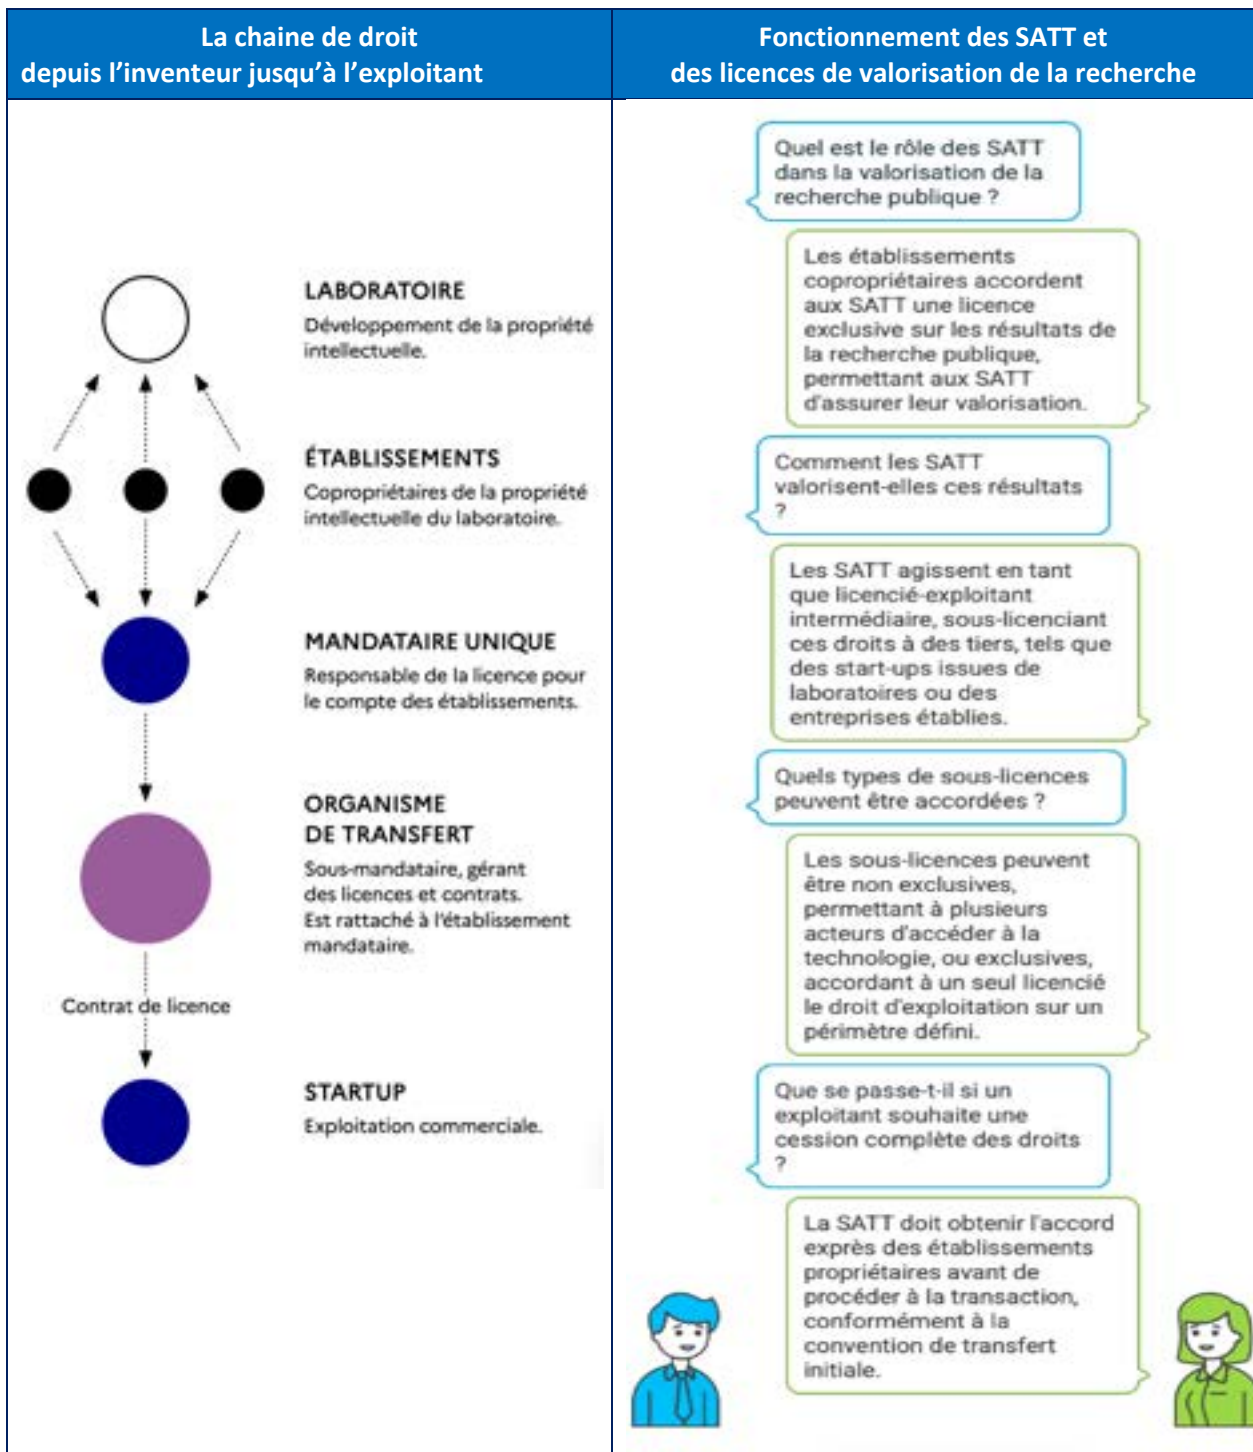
| La chaine de droit depuis l'inventeur jusqu'à l'exploitant | Fonctionnement des SATT et des licences de valorisation de la recherche |
|---|---|

LABORATOIRE
Développement de la propriété intellectuelle.

ÉTABLISSEMENTS
Copropriétaires de la propriété intellectuelle du laboratoire.

MANDATAIRE UNIQUE
Responsable de la licence pour le compte des établissements.

ORGANISME DE TRANSFERT
Sous-mandataire, gérant des licences et contrats.
Est rattaché à l'établissement mandataire.

Contrat de licence

STARTUP
Exploitation commerciale.

Quel est le rôle des SATT dans la valorisation de la recherche publique ?

Les établissements copropriétaires accordent aux SATT une licence exclusive sur les résultats de la recherche publique, permettant aux SATT d'assurer leur valorisation.

Comment les SATT valorisent-elles ces résultats ?

Les SATT agissent en tant que licencié-exploitant intermédiaire, sous-licenciant ces droits à des tiers, tels que des start-ups issues de laboratoires ou des entreprises établies.

Quels types de sous-licences peuvent être accordées ?

Les sous-licences peuvent être non exclusives, permettant à plusieurs acteurs d'accéder à la technologie, ou exclusives, accordant à un seul licencié le droit d'exploitation sur un périmètre défini.

Que se passe-t-il si un exploitant souhaite une cession complète des droits ?

La SATT doit obtenir l'accord exprès des établissements propriétaires avant de procéder à la transaction, conformément à la convention de transfert initiale.